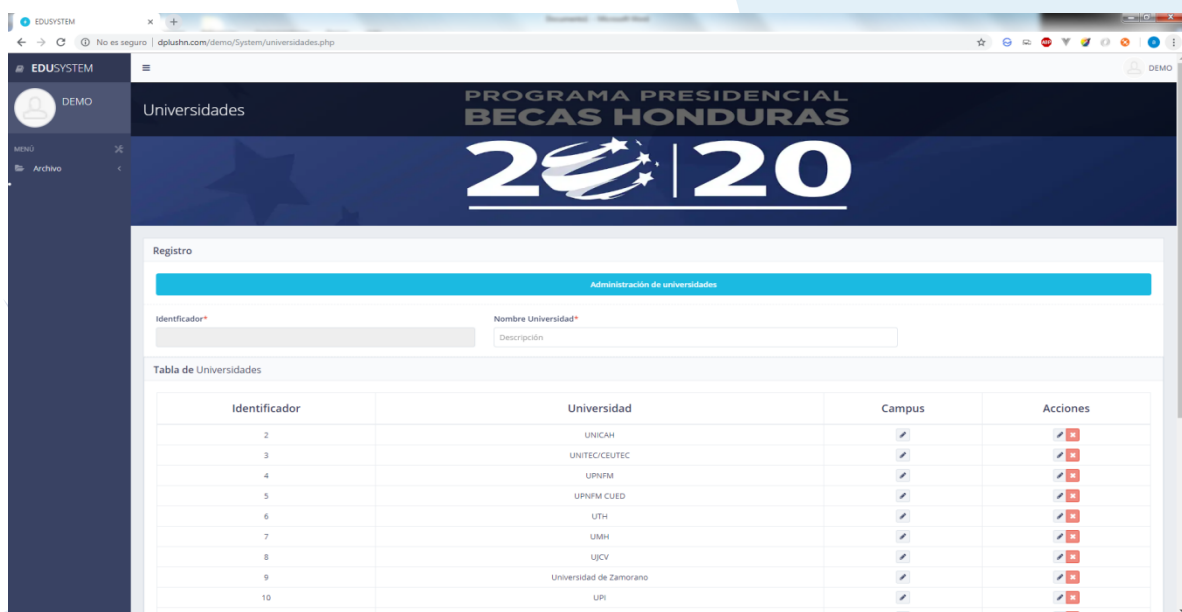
EDUSYSTEM

No es seguro | dplushn.com/demo/System/universidades.php

EDUSYSTEM

DEMO

DEMO

MENÚ

Archivo

Universidades

PROGRAMA PRESIDENCIAL
BECAS HONDURAS

2020

Registro

Administración de universidades

Identificador*

Nombre Universidad*

Descripción

Tabla de Universidades

| Identificador | Universidad | Campus | Acciones |
|---|---|---|---|
| 2 | UNICAH | | |
| 3 | UNITEC/CEUTEC | | |
| 4 | UPNFM | | |
| 5 | UPNFM CUED | | |
| 6 | UTH | | |
| 7 | UMH | | |
| 8 | UJCV | | |
| 9 | Universidad de Zamorano | | |
| 10 | UPI | | |